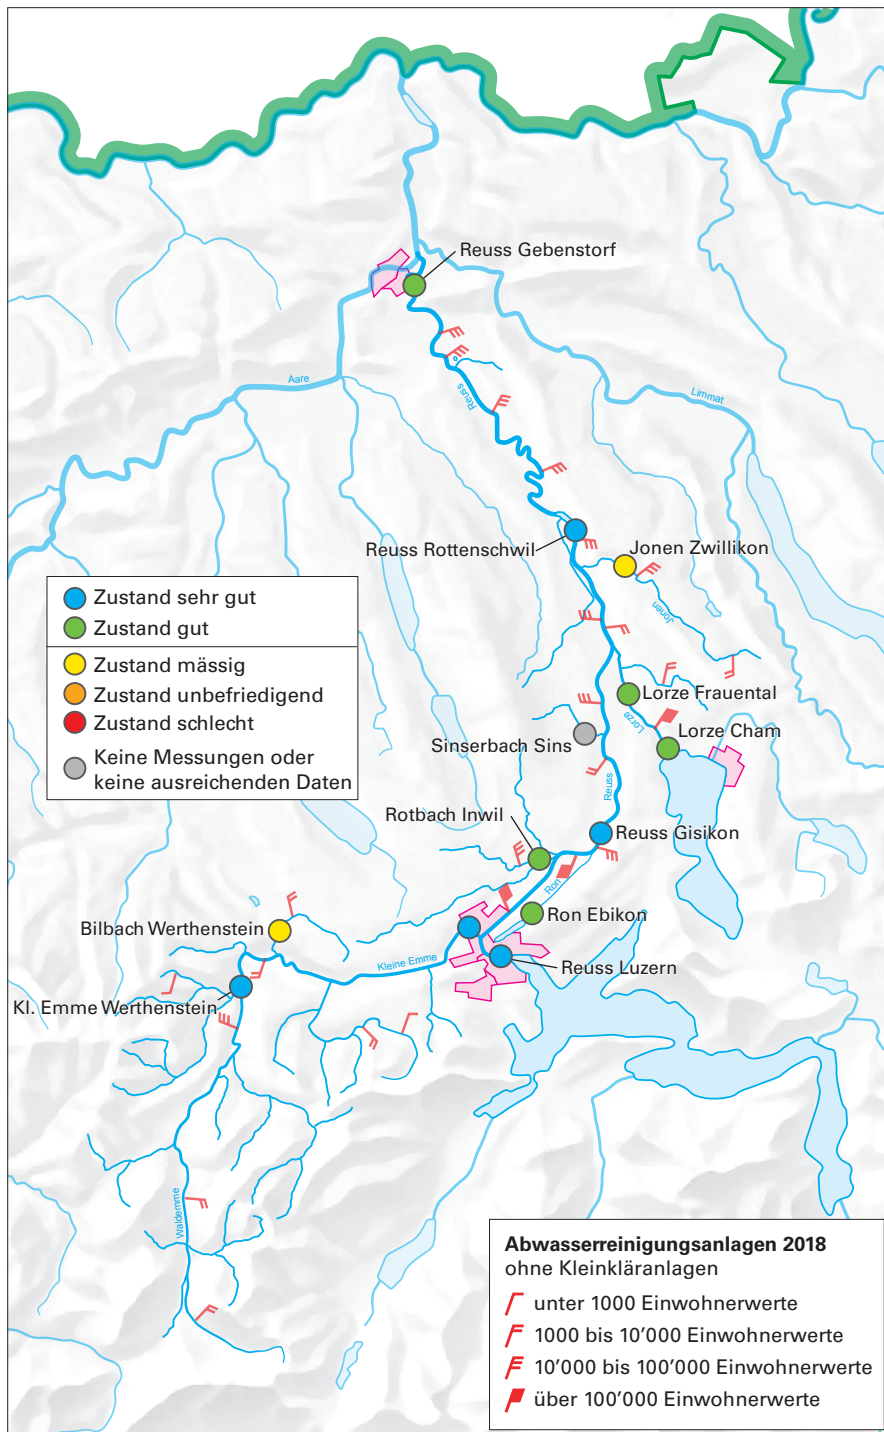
Reuss Gebenstorf

Aare

Reuss

Limmat

Reuss Rottenschwil

Jonen Zwillikon

Jonen

Zustand sehr gut
Zustand gut
Zustand mässig
Zustand unbefriedigend
Zustand schlecht
Keine Messungen oder keine ausreichenden Daten

Lorze Frauental

Lorze

Lorze Cham

Sinserbach Sins

Reuss

Rotbach Inwil

Reuss Gisikon

Ron

Ron Ebikon

Bilbach Werthenstein

Kleine Emme

Reuss Luzern

Kl. Emme Werthenstein

Waldemme

Abwasserreinigungsanlagen 2018
ohne Kleinkläranlagen
unter 1000 Einwohnerwerte
1000 bis 10'000 Einwohnerwerte
10'000 bis 100'000 Einwohnerwerte
über 100'000 Einwohnerwerte